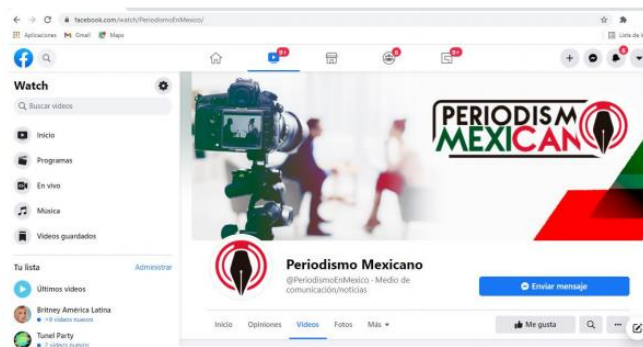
facebook.com/watch/PeriodismoEnMexico/

Aplicaciones Gmail Maps

Lista de

9+

9+

Watch

Buscar videos

Inicio

Programas

En vivo

Música

Videos guardados

Tu lista

Administrar

Últimos videos

Britney América Latina

+9 videos nuevos

Tunel Party

2 videos nuevos

PERIODISMO MEXICANO

Periodismo Mexicano

@PeriodismoEnMexico · Medio de comunicación/noticias

Enviar mensaje

Inicio Opiniones Videos Fotos Más

Me gusta

...